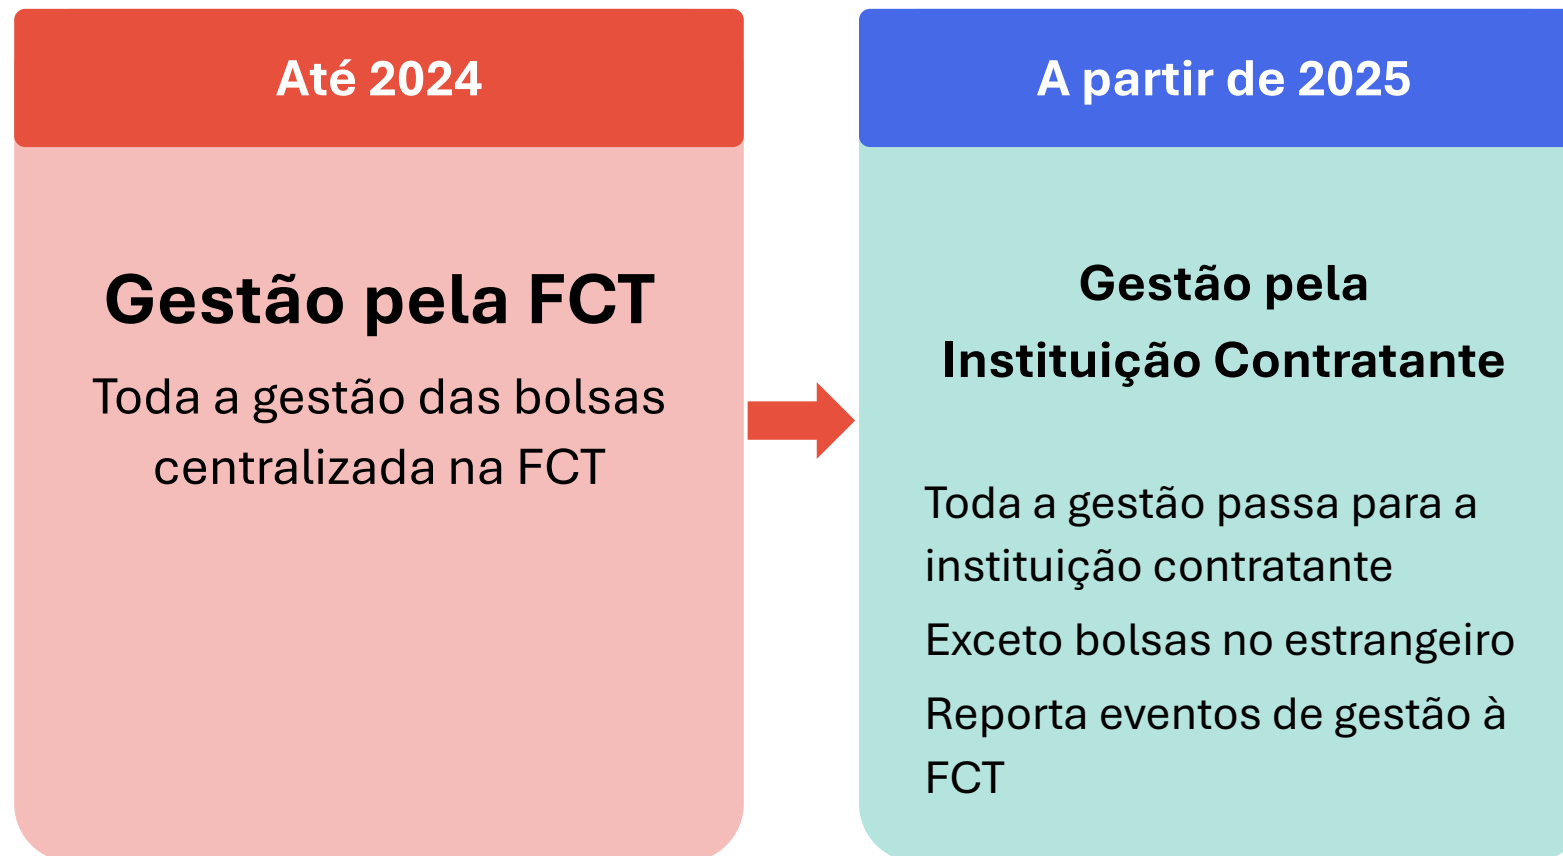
Até 2024

Gestão pela FCT

Toda a gestão das bolsas centralizada na FCT

A partir de 2025

Gestão pela Instituição Contratante

Toda a gestão passa para a instituição contratante

Exceto bolsas no estrangeiro

Reporta eventos de gestão à FCT